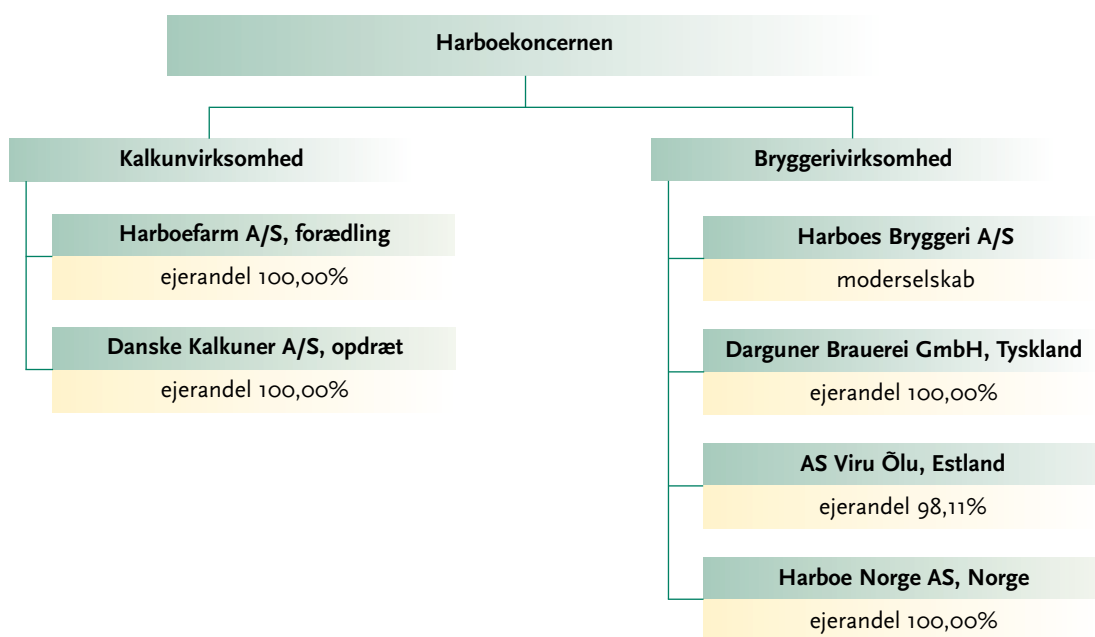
Harboekoncernen

Kalkunvirksomhed

Harboefarm A/S, forædling

ejerandel 100,00%

Danske Kalkuner A/S, opdræt

ejerandel 100,00%

Bryggerivirksomhed

Harboes Bryggeri A/S

moderselskab

Darguner Brauerei GmbH, Tyskland

ejerandel 100,00%

AS Viru Õlu, Estland

ejerandel 98,11%

Harboe Norge AS, Norge

ejerandel 100,00%